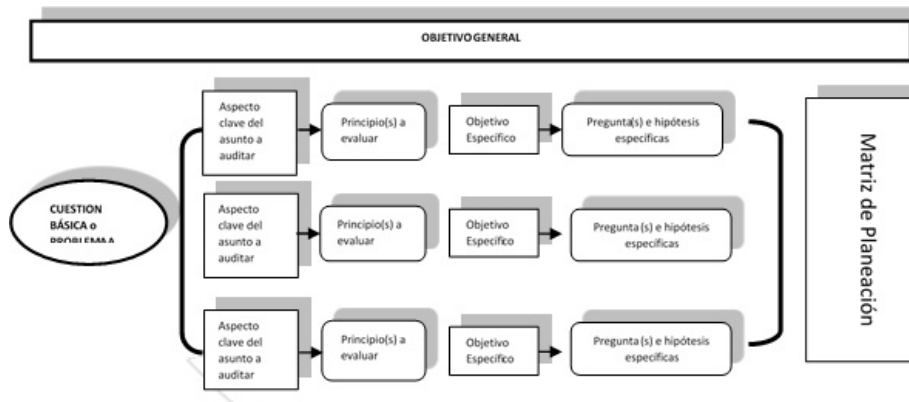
OBJETIVO GENERAL

CUESTION BÁSICA o PROBLEMA A

Aspecto clave del asunto a auditar

Principio(s) a evaluar

Objetivo Específico

Pregunta(s) e hipótesis específicas

Aspecto clave del asunto a auditar

Principio(s) a evaluar

Objetivo Específico

Pregunta (s) e hipótesis específicas

Aspecto clave del asunto a auditar

Principio(s) a evaluar

Objetivo Específico

Pregunta (s) e hipótesis específicas

Matriz de Planeación